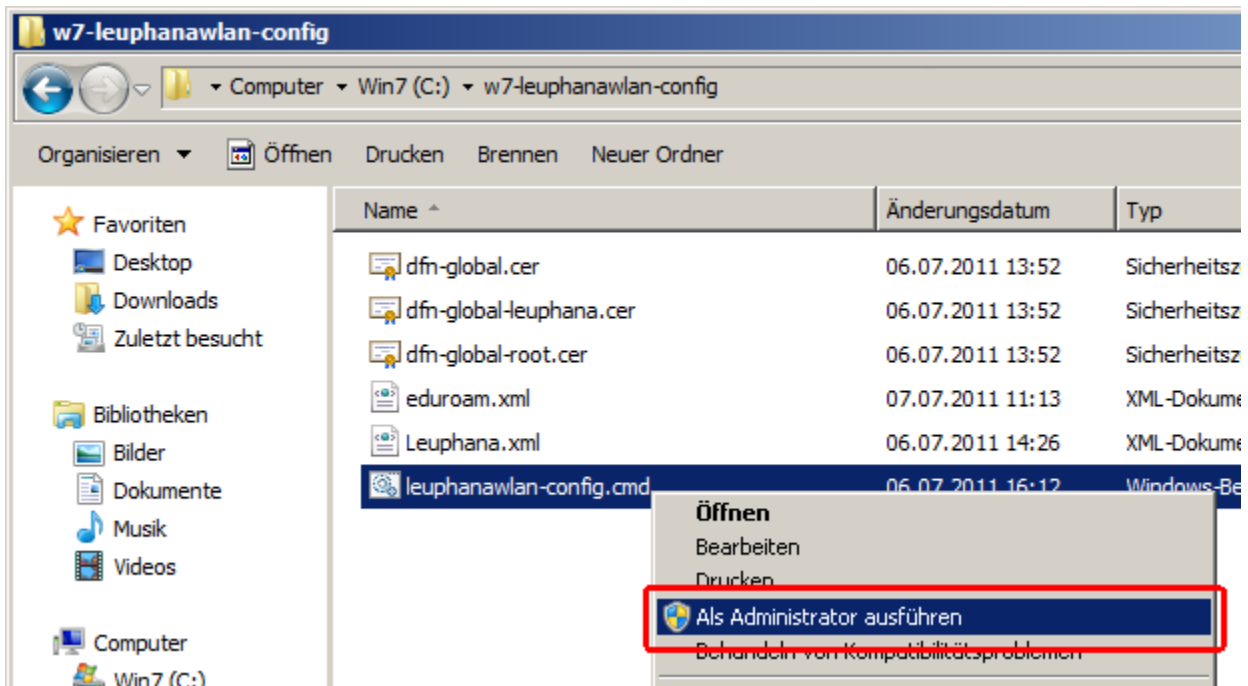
w7-leuphanawlan-config

▸ Computer ▸ Win7 (C:) ▸ w7-leuphanawlan-config

Organisieren ▾ Öffnen Drucken Brennen Neuer Ordner

Favoriten
Desktop
Downloads
Zuletzt besucht

Bibliotheken
Bilder
Dokumente
Musik
Videos

Computer
Win7 (C:)

| Name | Änderungsdatum | Typ |
|---|---|---|
| dfn-global.cer | 06.07.2011 13:52 | Sicherheitsz |
| dfn-global-leuphana.cer | 06.07.2011 13:52 | Sicherheitsz |
| dfn-global-root.cer | 06.07.2011 13:52 | Sicherheitsz |
| eduroam.xml | 07.07.2011 11:13 | XML-Dokume |
| Leuphana.xml | 06.07.2011 14:26 | XML-Dokume |
| leuphanawlan-config.cmd | 06.07.2011 16:12 | Windows-Be |

Öffnen
Bearbeiten
Drucken
Als Administrator ausführen
Behandeln von Kompatibilitätsproblemen